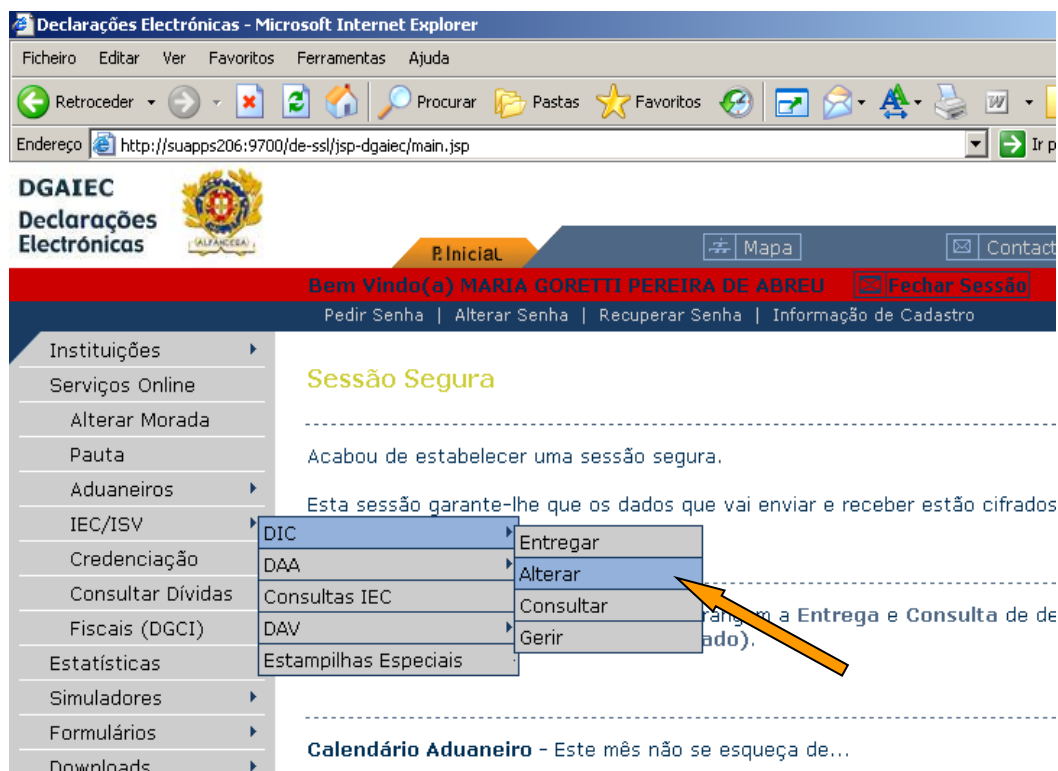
Declarações Electrónicas - Microsoft Internet Explorer

Ficheiro Editar Ver Favoritos Ferramentas Ajuda

Retroceder Procurar Pastas Favoritos

Endereço http://suapps206:9700/de-ssl/jsp-dgaiec/main.jsp Ir p

DGAIEC
Declarações Electrónicas

ALFÂNDEGA

P.Inicial Mapa Contact

Bem Vindo(a) MARIA GORETTI PEREIRA DE ABREU Fechar Sessão

Pedir Senha | Alterar Senha | Recuperar Senha | Informação de Cadastro

Instituições
Serviços Online
Alterar Morada
Pauta
Aduaneiros
IEC/ISV
Credenciação
Consultar Dívidas
Fiscais (DGCI)
Estatísticas
Simuladores
Formulários
Downloads

DIC
DAA
Consultas IEC
DAV
Estampilhas Especiais

Entregar
Alterar
Consultar
Gerir

Sessão Segura

Acabou de estabelecer uma sessão segura.

Esta sessão garante-lhe que os dados que vai enviar e receber estão cifrados

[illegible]rangem a Entrega e Consulta de de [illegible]ado).

Calendário Aduaneiro - Este mês não se esqueça de...